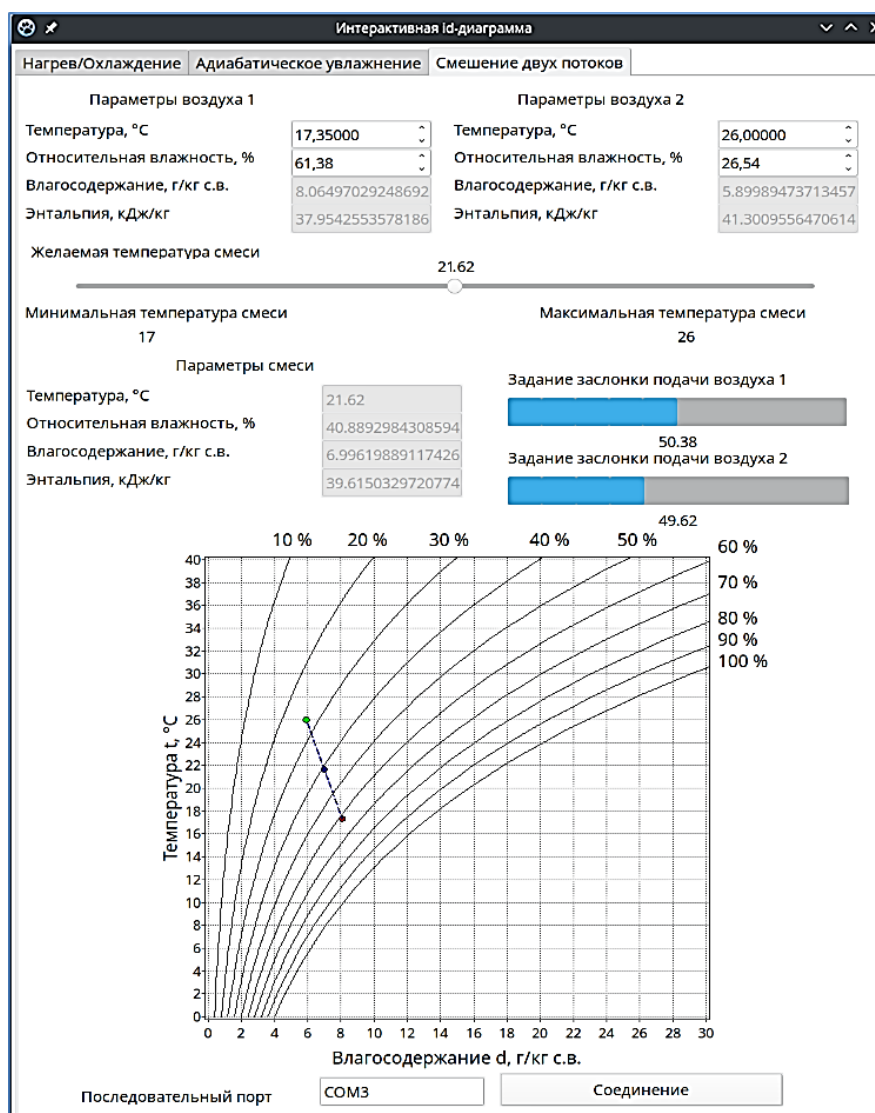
Интерактивная Id-диаграмма

Нагрев/Охлаждение | Адиабатическое увлажнение | Смешение двух потоков

Параметры воздуха 1

Температура, °C 17,35000
Относительная влажность, % 61,38
Влагосодержание, г/кг с.в. 8.06497029248692
Энтальпия, кДж/кг 37.9542553578186

Параметры воздуха 2

Температура, °C 26,00000
Относительная влажность, % 26,54
Влагосодержание, г/кг с.в. 5.89989473713457
Энтальпия, кДж/кг 41.3009556470614

Желаемая температура смеси

21.62

Минимальная температура смеси
17

Максимальная температура смеси
26

Параметры смеси

Температура, °C 21.62
Относительная влажность, % 40.8892984308594
Влагосодержание, г/кг с.в. 6.99619889117426
Энтальпия, кДж/кг 39.6150329720774

Задание заслонки подачи воздуха 1

50.38

Задание заслонки подачи воздуха 2

49.62

10 % 20 % 30 % 40 % 50 % 60 % 70 % 80 % 90 % 100 %

40 38 36 34 32 30 28 26 24 22 20 18 16 14 12 10 8 6 4 2 0

Температура t, °C

0 2 4 6 8 10 12 14 16 18 20 22 24 26 28 30

Влагосодержание d, г/кг с.в.

Последовательный порт COM3 Соединение